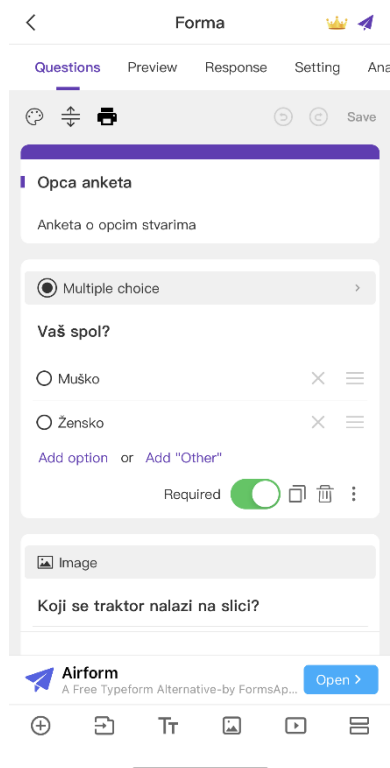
Forma

Questions Preview Response Setting Ana

Save

Opca anketa

Anketa o opcim stvarima

Multiple choice

Vaš spol?

Muško

Žensko

Add option or Add "Other"

Required

Image

Koji se traktor nalazi na slici?

Airform
A Free Typeform Alternative-by FormsAp...
Open >

Tт